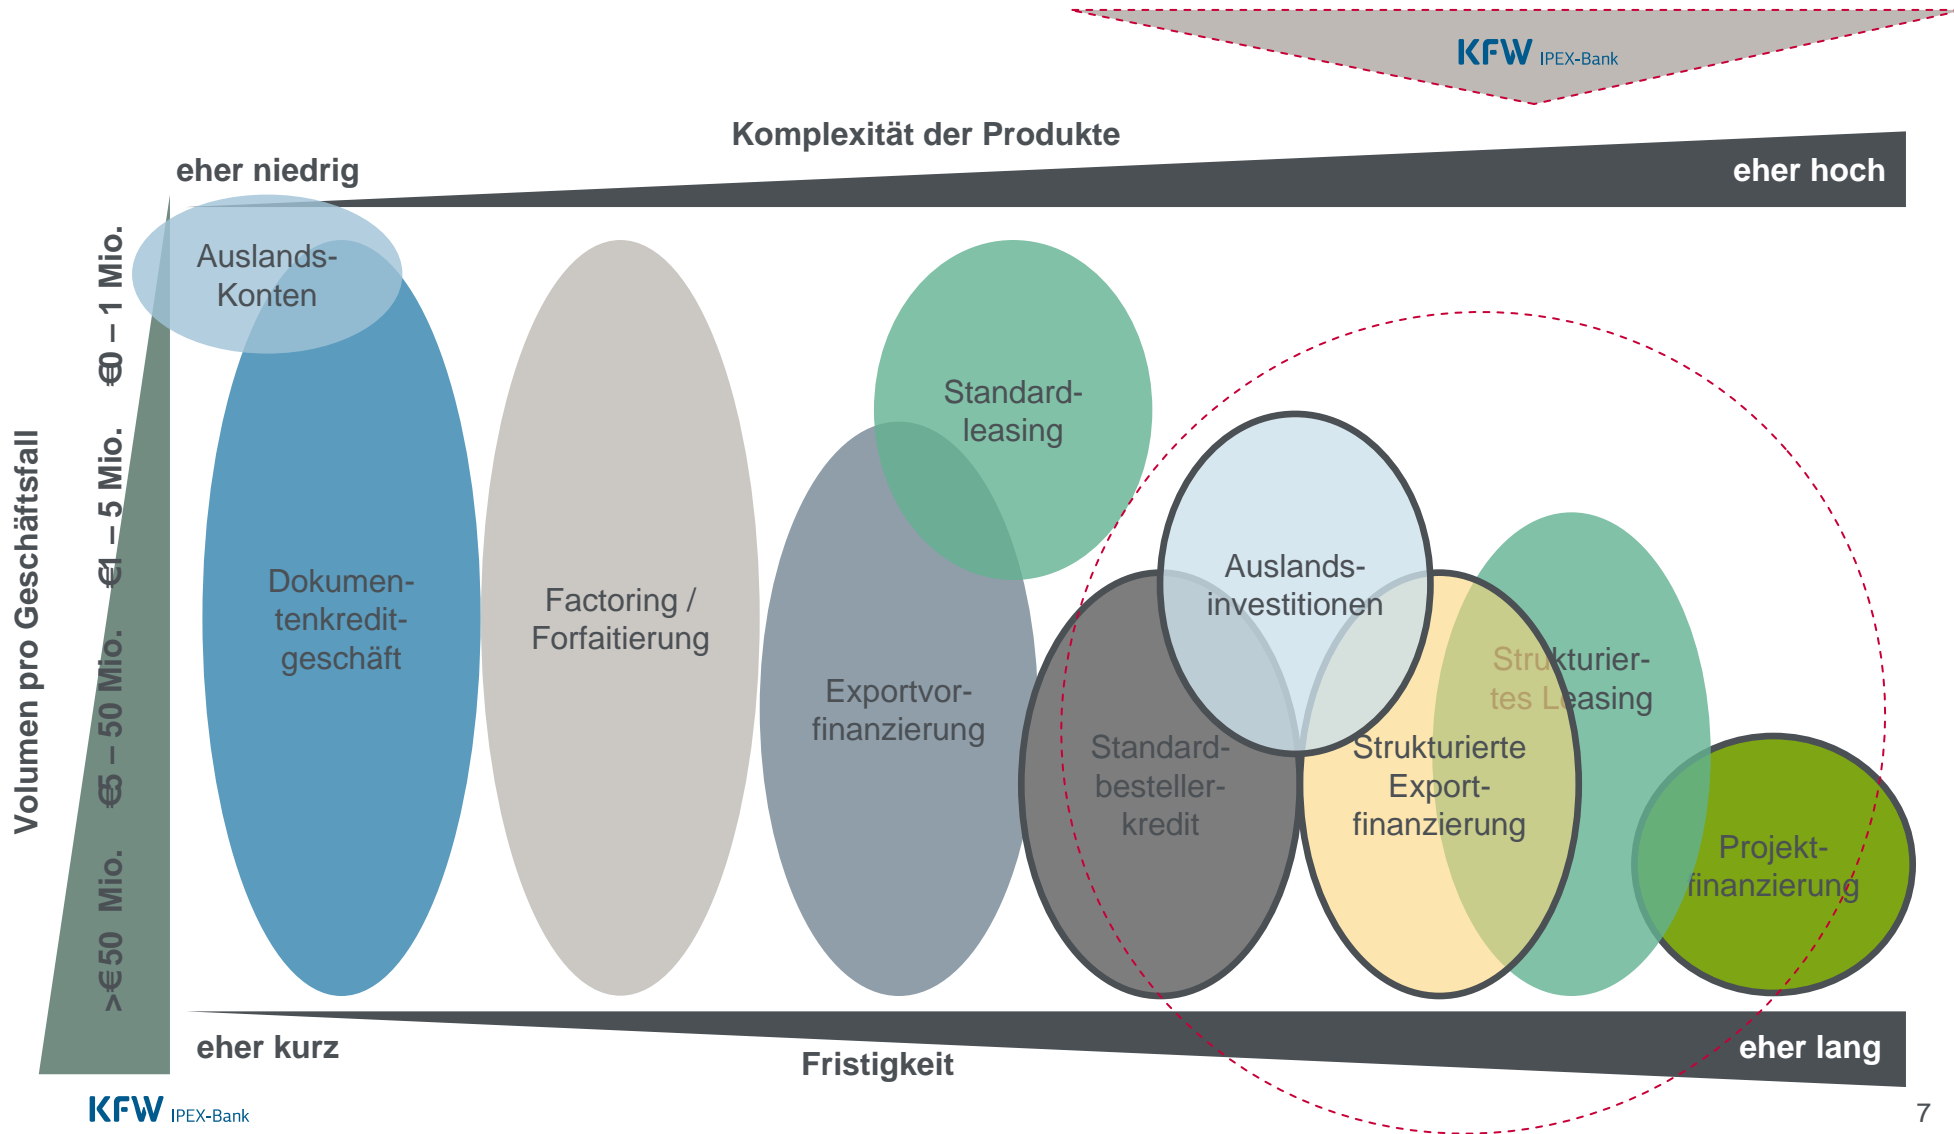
KFW IPEX-Bank

Komplexität der Produkte

eher niedrig

eher hoch

Volumen pro Geschäftsfall

€0 – 1 Mio.

€1 – 5 Mio.

€5 – 50 Mio.

>€50 Mio.

Auslands-Konten

Dokumententenkreditgeschäft

Factoring / Forfaitierung

Standardleasing

Exportvorfinanzierung

Auslandsinvestitionen

Standardbestellerkredit

Strukturierte Exportfinanzierung

Strukturiertes Leasing

Projektfinanzierung

eher kurz

Fristigkeit

eher lang

KFW IPEX-Bank

7